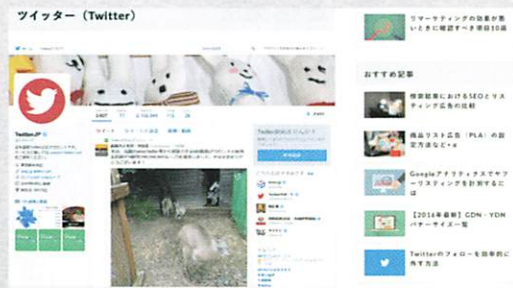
ツイッター（Twitter）

リマーケティングの効果が無いときに確認すべき項目10選

おすすめ記事

検索広告におけるSEOとリスティング広告の比較

商品リスト広告（PLA）の設定方法など＋α

Googleアナリティクスでサーリスティングを計測するには

【2016年最新】GDN・YDNバナーサイズ一覧

Twitterのフォローを効率的に外す方法

Twitter JP

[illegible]